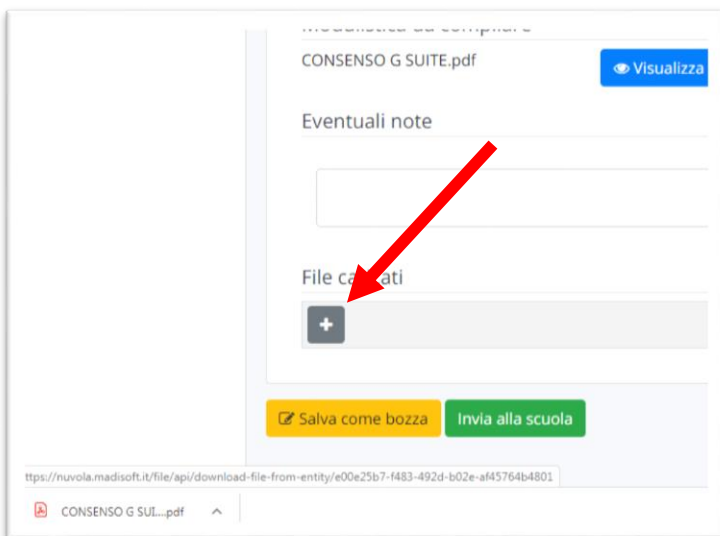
CONSENSO G SUITE.pdf

Visualizza

Eventuali note

File ca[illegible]ati

+

Salva come bozza

Invia alla scuola

ttps://nuvola.madisoft.it/file/api/download-file-from-entity/e00e25b7-f483-492d-b02e-af45764b4801

CONSENSO G SUI....pdf